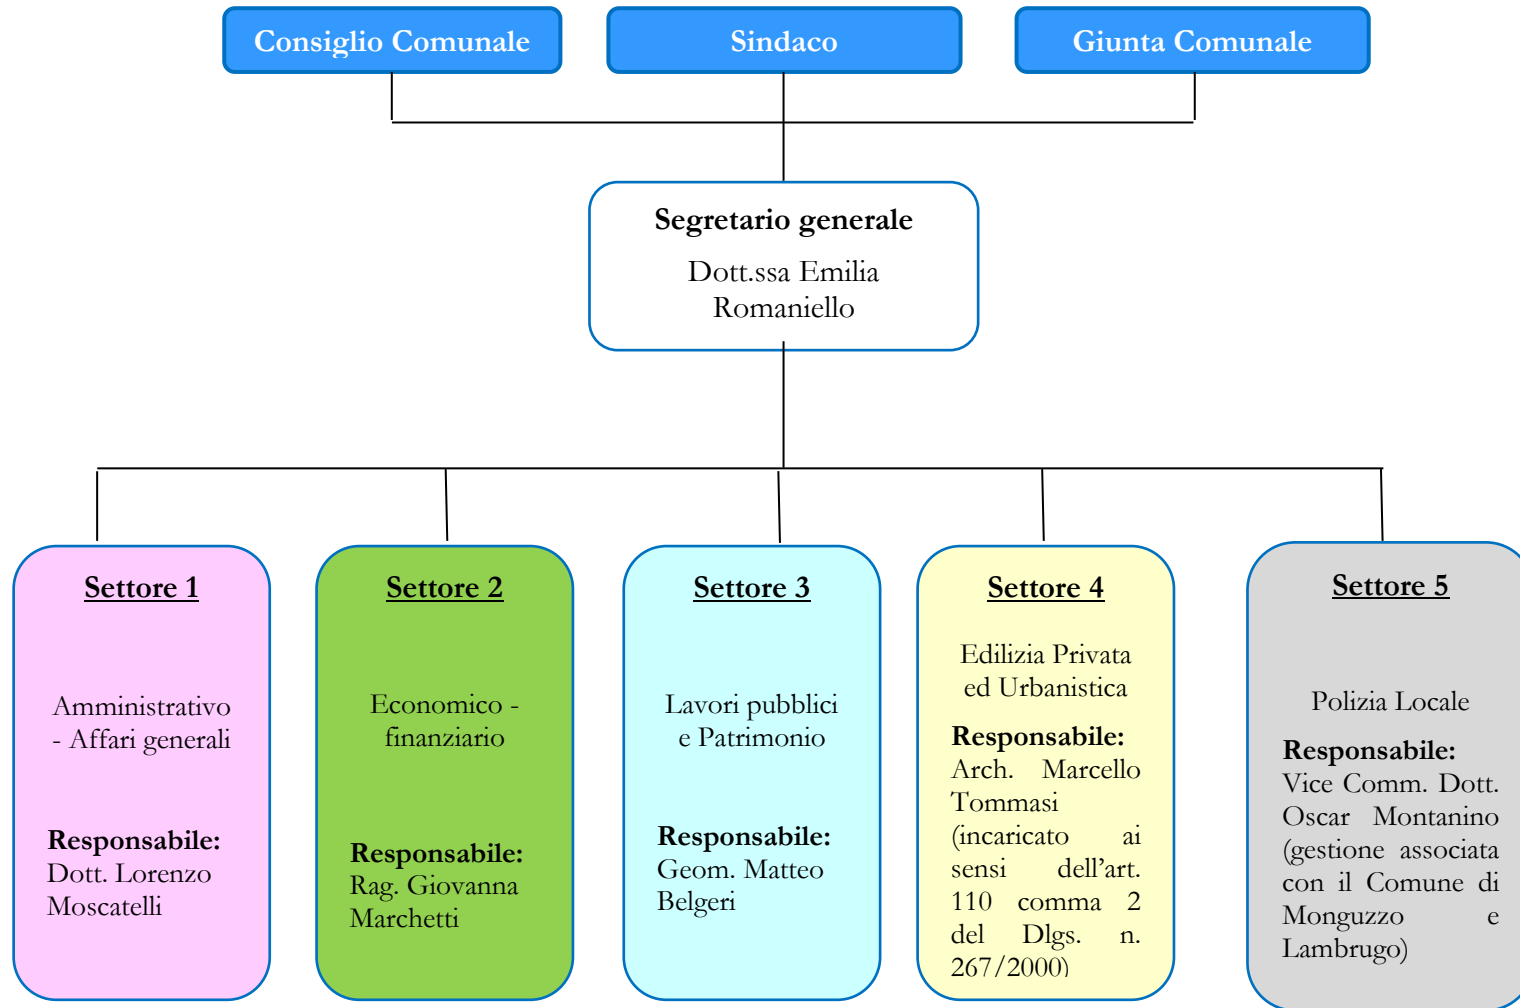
Consiglio Comunale

Sindaco

Giunta Comunale

Segretario generale

Dott.ssa Emilia Romaniello

Settore 1

Amministrativo - Affari generali

Responsabile:
Dott. Lorenzo Moscatelli

Settore 2

Economico - finanziario

Responsabile:
Rag. Giovanna Marchetti

Settore 3

Lavori pubblici e Patrimonio

Responsabile:
Geom. Matteo Belgeri

Settore 4

Edilizia Privata ed Urbanistica

Responsabile:
Arch. Marcello Tommasi (incaricato ai sensi dell'art. 110 comma 2 del Dlgs. n. 267/2000)

Settore 5

Polizia Locale

Responsabile:
Vice Comm. Dott. Oscar Montanino (gestione associata con il Comune di Monguzzo e Lambrugo)